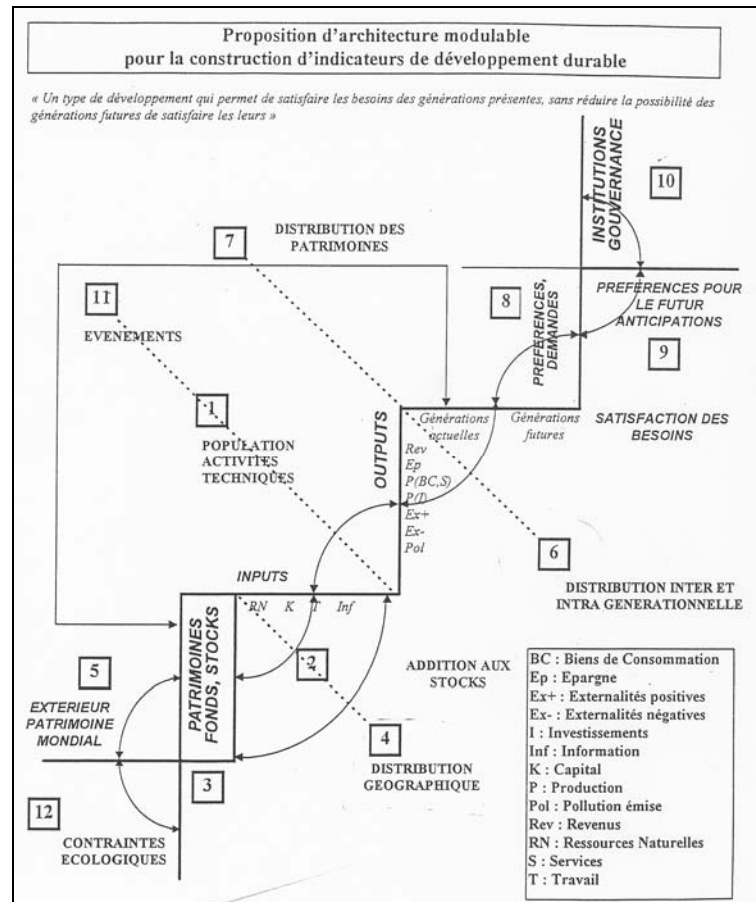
Proposition d'architecture modulable
pour la construction d'indicateurs de développement durable

« Un type de développement qui permet de satisfaire les besoins des générations présentes, sans réduire la possibilité des générations futures de satisfaire les leurs »

INSTITUTIONS GOUVERNANCE

10

7

DISTRIBUTION DES PATRIMOINES

11

EVENEMENTS

8

PREFERENCES, DEMANDES

PREFERENCES POUR LE FUTUR ANTICIPATIONS

9

1

POPULATION ACTIVITES TECHNIQUES

OUTPUTS

Générations actuelles

Générations futures

SATISFACTION DES BESOINS

Rev
Ep
P(BC,S)
P(I)
Ex+
Ex-
Pol

6

DISTRIBUTION INTER ET INTRA GENERATIONNELLE

INPUTS

RN K T Inf

PATRIMOINES FONDS, STOCKS

2

ADDITION AUX STOCKS

5

EXTERIEUR PATRIMOINE MONDIAL

4

DISTRIBUTION GEOGRAPHIQUE

3

12

CONTRAINTES ECOLOGIQUES

BC : Biens de Consommation
Ep : Epargne
Ex+ : Externalités positives
Ex- : Externalités négatives
I : Investissements
Inf : Information
K : Capital
P : Production
Pol : Pollution émise
Rev : Revenus
RN : Ressources Naturelles
S : Services
T : Travail